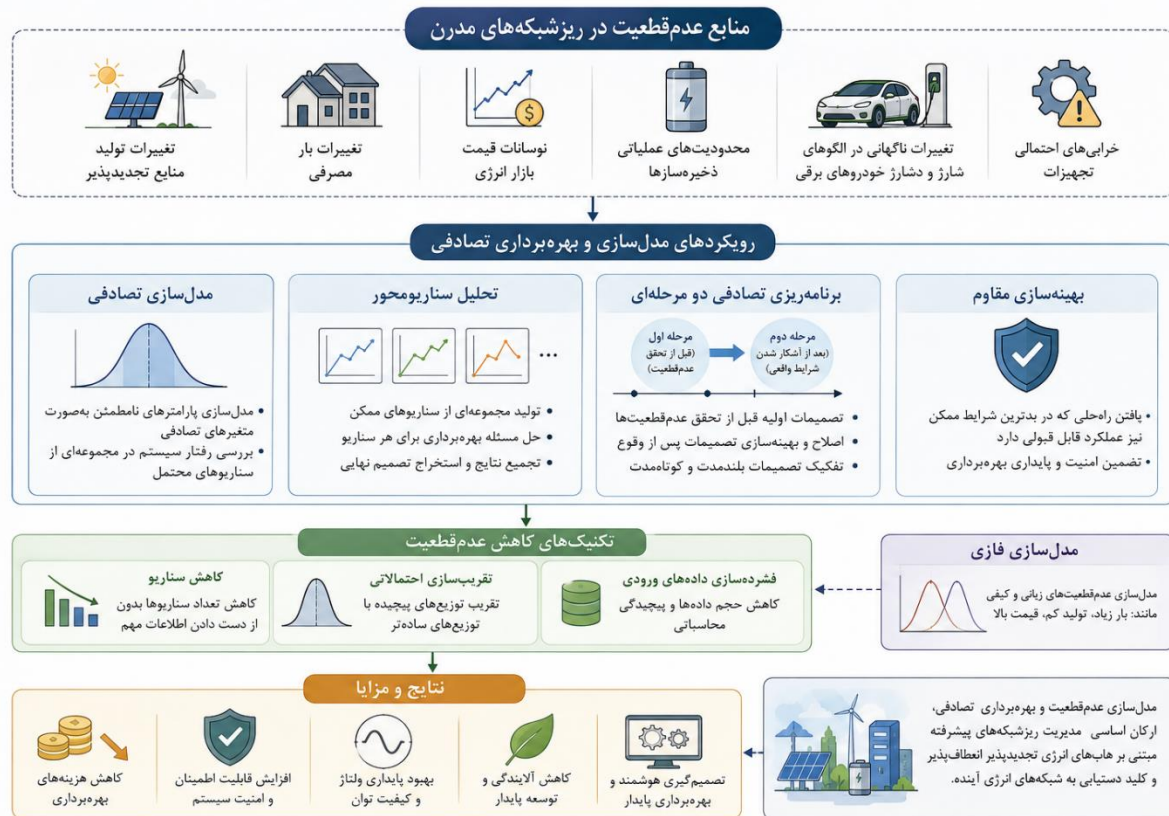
منابع عدم‌قطعیت در ریزشبکه‌های مدرن

خرابی‌های احتمالی تجهیزات

تغییرات ناگهانی در الگوهای شارژ و دشارژ خودروهای برقی

محدودیت‌های عملیاتی ذخیره‌سازها

نوسانات قیمت بازار انرژی

تغییرات بار مصرفی

تغییرات تولید منابع تجدیدپذیر

رویکردهای مدل‌سازی و بهره‌برداری تصادفی

بهینه‌سازی مقاوم

• یافتن راه‌حلی که در بدترین شرایط ممکن نیز عملکرد قابل قبولی دارد
• تضمین امنیت و پایداری بهره‌برداری

برنامه‌ریزی تصادفی دو مرحله‌ای

مرحله اول (قبل از تحقق عدم‌قطعیت)

مرحله دوم (بعد از آشکار شدن شرایط واقعی)

• تصمیمات اولیه قبل از تحقق عدم‌قطعیت‌ها
• اصلاح و بهینه‌سازی تصمیمات پس از وقوع
• تفکیک تصمیمات بلندمدت و کوتاه‌مدت

تحلیل سناریومحور

...

• تولید مجموعه‌ای از سناریوهای ممکن
• حل مسئله بهره‌برداری برای هر سناریو
• تجمیع نتایج و استخراج تصمیم نهایی

مدل‌سازی تصادفی

• مدل‌سازی پارامترهای نامطمئن به‌صورت متغیرهای تصادفی
• بررسی رفتار سیستم در مجموعه‌ای از سناریوهای محتمل

تکنیک‌های کاهش عدم‌قطعیت

فشرده‌سازی داده‌های ورودی
کاهش حجم داده‌ها و پیچیدگی محاسباتی

تقریب‌سازی احتمالاتی
تقریب توزیع‌های پیچیده با توزیع‌های ساده‌تر

کاهش سناریو
کاهش تعداد سناریوها بدون از دست دادن اطلاعات مهم

مدل‌سازی فازی

مدل‌سازی عدم‌قطعیت‌های زبانی و کیفی مانند: بار زیاد، تولید کم، قیمت بالا

نتایج و مزایا

تصمیم‌گیری هوشمند و بهره‌برداری پایدار

کاهش آلایندگی و توسعه پایدار

بهبود پایداری ولتاژ و کیفیت توان

افزایش قابلیت اطمینان و امنیت سیستم

کاهش هزینه‌های بهره‌برداری

مدل‌سازی عدم‌قطعیت و بهره‌برداری تصادفی، ارکان اساسی مدیریت ریزشبکه‌های پیشرفته مبتنی بر هاب‌های انرژی تجدیدپذیر انعطاف‌پذیر و کلید دستیابی به شبکه‌های انرژی آینده.